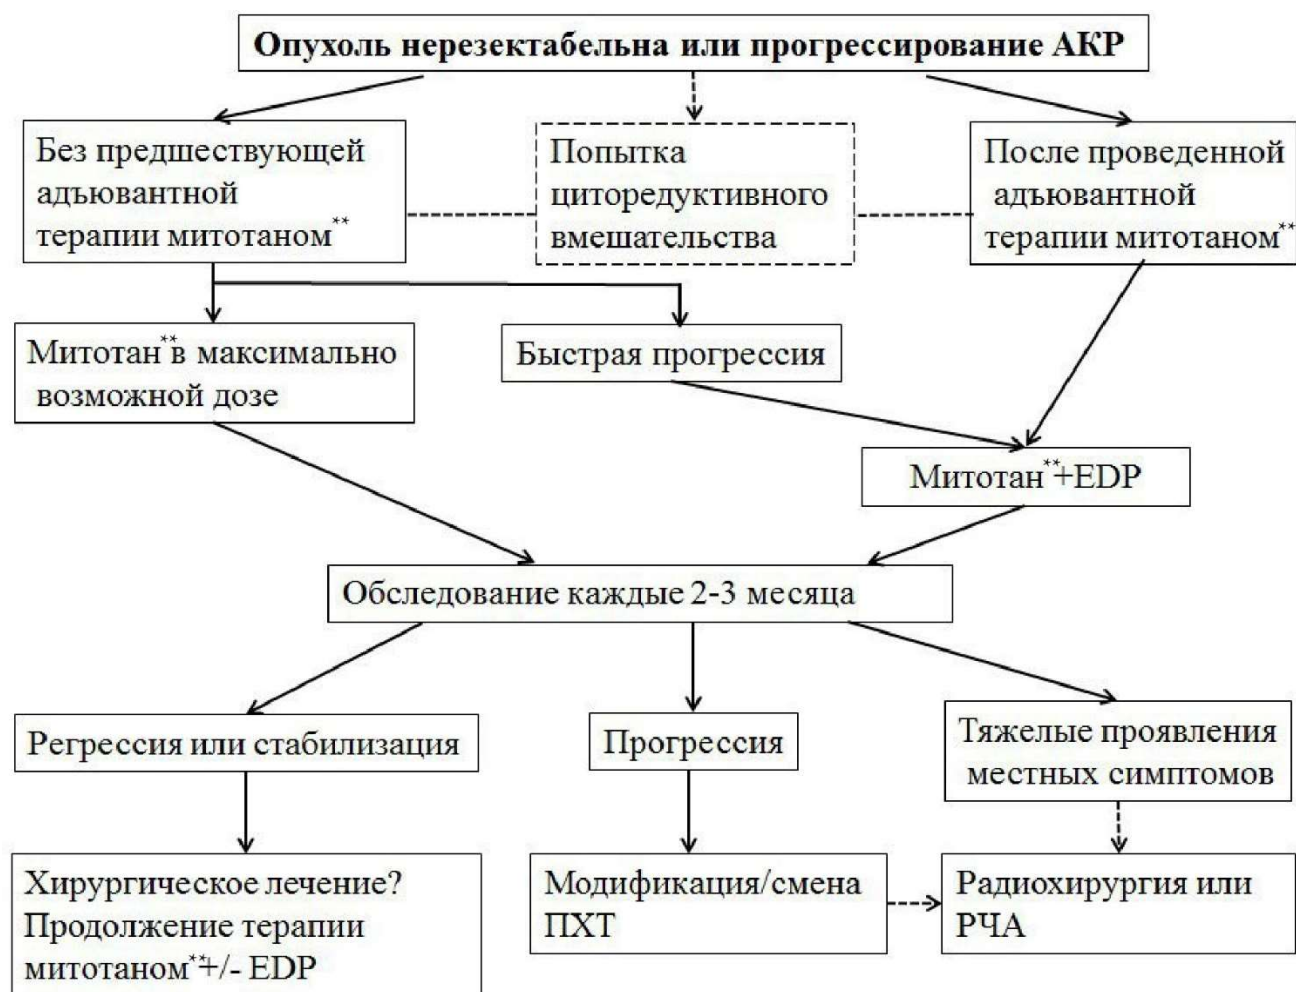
Опухоль нерезектабельна или прогрессирование АКР

Без предшествующей адъювантной терапии митотаном**

Попытка циторедуктивного вмешательства

После проведенной адъювантной терапии митотаном**

Митотан** в максимально возможной дозе

Быстрая прогрессия

Митотан**+EDP

Обследование каждые 2-3 месяца

Регрессия или стабилизация

Прогрессия

Тяжелые проявления местных симптомов

Хирургическое лечение? Продолжение терапии митотаном**+/- EDP

Модификация/смена ПХТ

Радиохирургия или РЧА